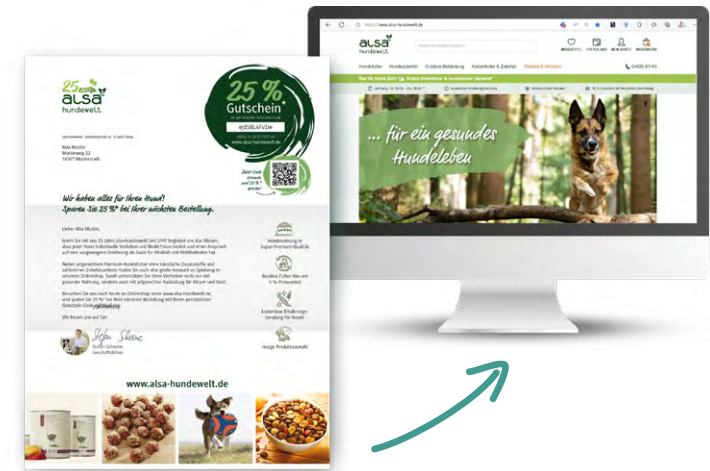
25 Jahre
alsa
hundewelt

25 %
Gutschein*

www.alsa-hundewelt.de

Jetzt Code scannen und 25 % sparen!

Max Muster
Musterweg 12
Musterstadt

Wir haben alles für Ihren Hund!
Sparen Sie 25 %* bei Ihrer nächsten Bestellung.

Lieber Max Muster,

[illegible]

Wir freuen uns auf Sie!

Stefan Schöne
Geschäftsführer

Hundenahrung in Super-Premium-Qualität

Beste Futter-Mix mit % Preisvorteil

Kostenlose Ernährungsberatung für Hunde

Riesige Produktauswahl

www.alsa-hundewelt.de

https://www.alsa-hundewelt.de

alsa
hundewelt

MERKZETTEL
FILIALEN
MEIN KONTO
WARENKORB

Hundefutter
Hundezubehör
Outdoor-Bekleidung
Katzenfutter & Zubehör
Rabatte & Aktionen

... für ein gesundes Hundeleben